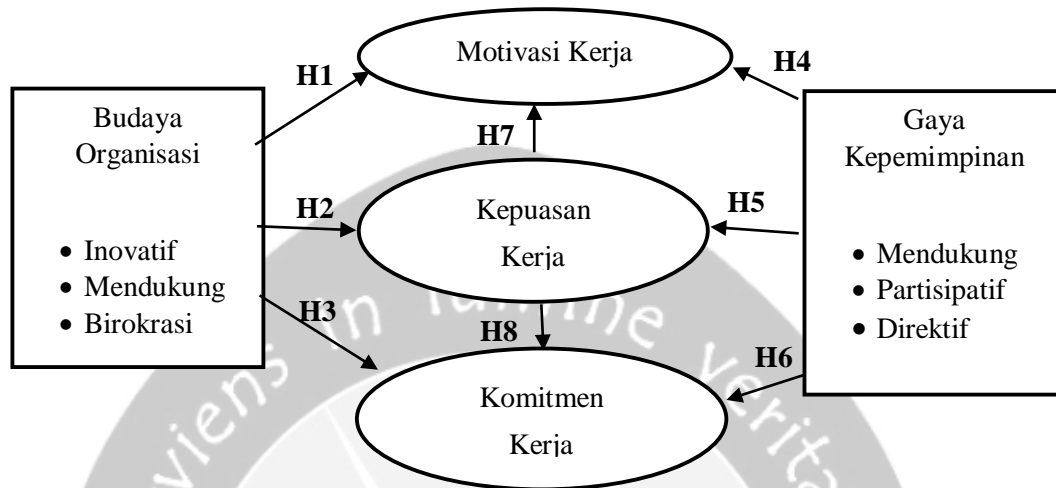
Motivasi Kerja

H1

H4

Budaya Organisasi

• Inovatif
• Mendukung
• Birokrasi

H7

Gaya Kepemimpinan

• Mendukung
• Partisipatif
• Direktif

H2

Kepuasan Kerja

H5

H3

H8

H6

Komitmen Kerja

viens in lumine verita